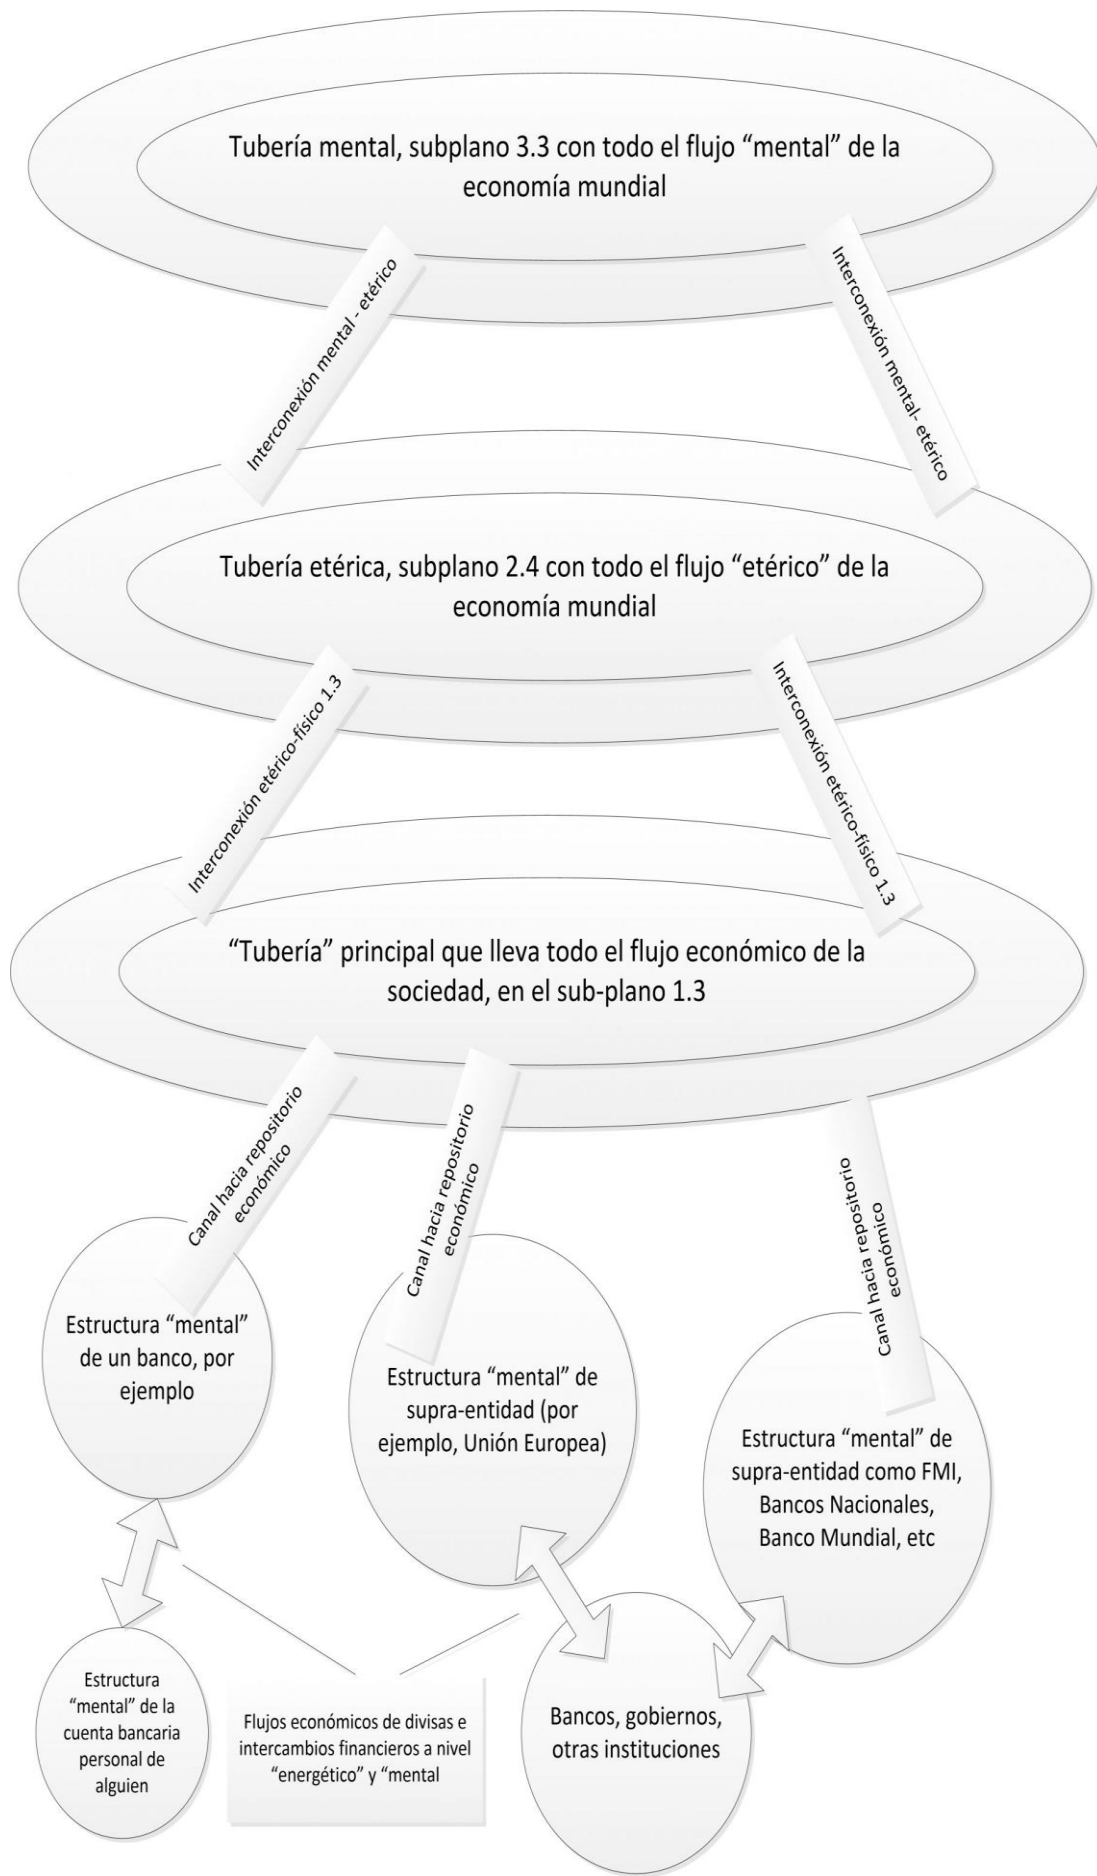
Tubería mental, subplano 3.3 con todo el flujo “mental” de la economía mundial

Interconexión mental - etérico

Interconexión mental- etérico

Tubería etérica, subplano 2.4 con todo el flujo “etérico” de la economía mundial

Interconexión etérico-físico 1.3

Interconexión etérico-físico 1.3

“Tubería” principal que lleva todo el flujo económico de la sociedad, en el sub-plano 1.3

Canal hacia repositorio económico

Canal hacia repositorio económico

Canal hacia repositorio económico

Estructura “mental” de un banco, por ejemplo

Estructura “mental” de supra-entidad (por ejemplo, Unión Europea)

Estructura “mental” de supra-entidad como FMI, Bancos Nacionales, Banco Mundial, etc

Estructura “mental” de la cuenta bancaria personal de alguien

Flujos económicos de divisas e intercambios financieros a nivel “energético” y “mental

Bancos, gobiernos, otras instituciones